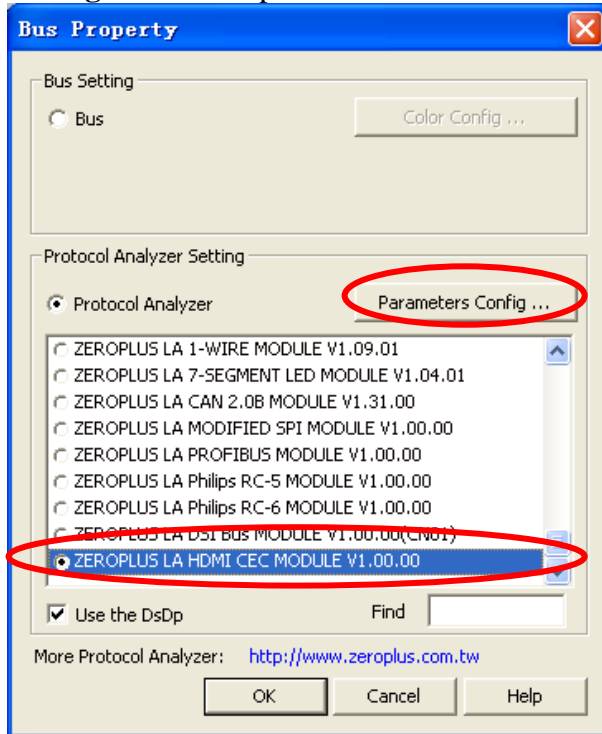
Bus Property

Bus Setting

Bus

Color Config ...

Protocol Analyzer Setting

Protocol Analyzer

Parameters Config ...

ZEROPLUS LA 1-WIRE MODULE V1.09.01

ZEROPLUS LA 7-SEGMENT LED MODULE V1.04.01

ZEROPLUS LA CAN 2.0B MODULE V1.31.00

ZEROPLUS LA MODIFIED SPI MODULE V1.00.00

ZEROPLUS LA PROFIBUS MODULE V1.00.00

ZEROPLUS LA Philips RC-5 MODULE V1.00.00

ZEROPLUS LA Philips RC-6 MODULE V1.00.00

ZEROPLUS LA DSI Bus MODULE V1.00.00(CN01)

ZEROPLUS LA HDMI CEC MODULE V1.00.00

Use the DsDp

Find

More Protocol Analyzer: http://www.zeroplus.com.tw

OK

Cancel

Help